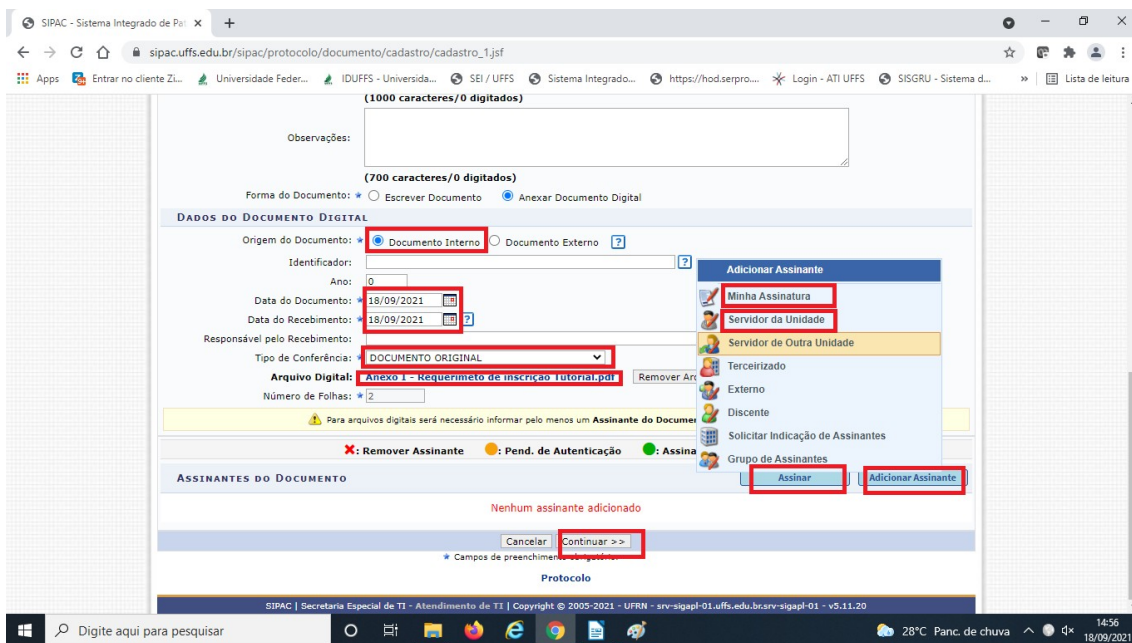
SIPAC - Sistema Integrado de Pat ×  +

sipac.uffs.edu.br/sipac/protocolo/documento/cadastro/cadastro_1.jsf

Apps  Entrar no cliente Zi...  Universidade Feder...  IDUFFS - Universida...  SEI / UFFS  Sistema Integrado...  https://hod.serpro...  Login - ATI UFFS  SISGRU - Sistema d...  »  Lista de leitura

(1000 caracteres/0 digitados)

Observações:

(700 caracteres/0 digitados)

Forma do Documento: * Escrever Documento  Anexar Documento Digital

DADOS DO DOCUMENTO DIGITAL

Origem do Documento: * Documento Interno  Documento Externo ?

Identificador: ?

Ano: 0

Data do Documento: * 18/09/2021

Data do Recebimento: * 18/09/2021 ?

Responsável pelo Recebimento:

Tipo de Conferência: * DOCUMENTO ORIGINAL

Arquivo Digital: * Anexo I - Requerimento de inscrição Tutorial.pdf  Remover Ar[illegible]

Número de Folhas: * 2

Para arquivos digitais será necessário informar pelo menos um Assinante do Documen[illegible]

Adicionar Assinante
Minha Assinatura
Servidor da Unidade
Servidor de Outra Unidade
Terceirizado
Externo
Discente
Solicitar Indicação de Assinantes
Grupo de Assinantes

: Remover Assinante  : Pend. de Autenticação  : Assina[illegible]

ASSINANTES DO DOCUMENTO

Assinar  Adicionar Assinante

Nenhum assinante adicionado

Cancelar  Continuar >>

* Campos de preenchimento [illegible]

Protocolo

SIPAC | Secretaria Especial de TI - Atendimento de TI | Copyright © 2005-2021 - UFRN - srv-sigapl-01.uffs.edu.br.srv-sigapl-01 - v5.11.20

Digite aqui para pesquisar

28°C Panc. de chuva  14:56 18/09/2021